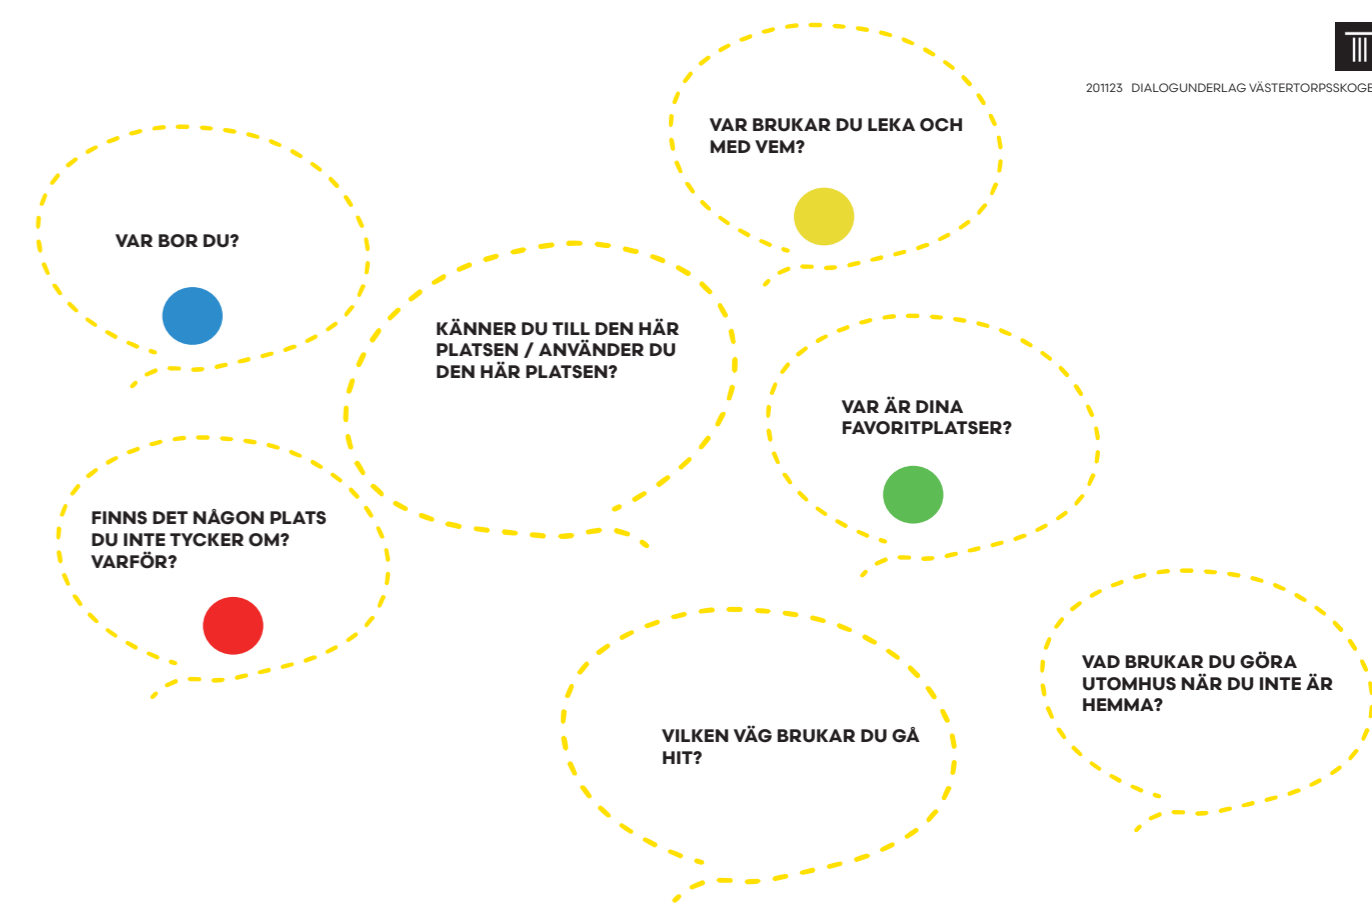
201123 DIALOGUNDERLAG VÄSTERTORPSSKOGE

VAR BRUKAR DU LEKA OCH MED VEM?

VAR BOR DU?

KÄNNER DU TILL DEN HÄR PLATSEN / ANVÄNDER DU DEN HÄR PLATSEN?

VAR ÄR DINA FAVORITPLATSER?

FINNS DET NÅGON PLATS DU INTE TYCKER OM? VARFÖR?

VAD BRUKAR DU GÖRA UTOMHUS NÄR DU INTE ÄR HEMMA?

VILKEN VÄG BRUKAR DU GÅ HIT?